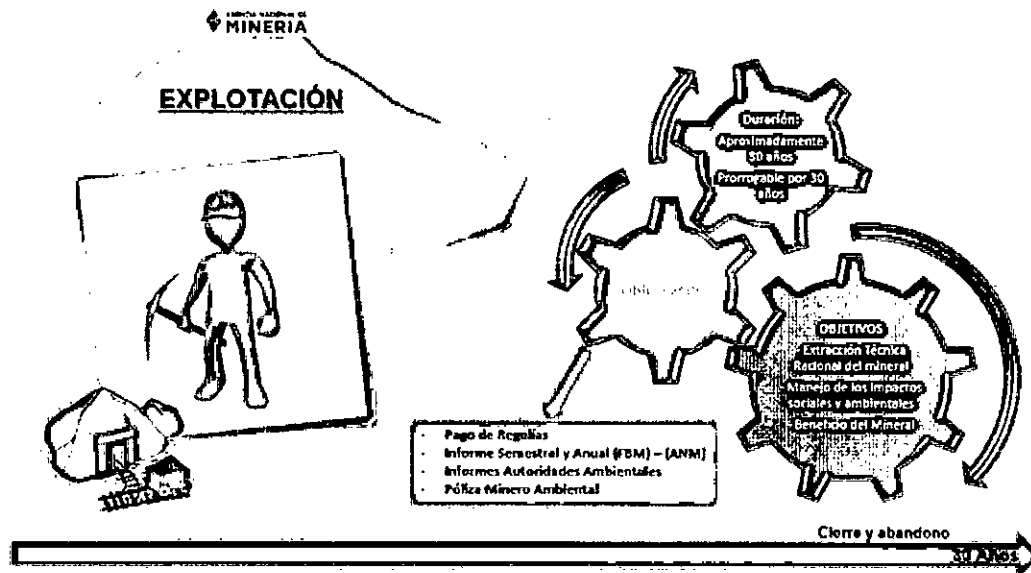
AGENCIA NACIONAL DE MINERIA

EXPLOTACIÓN

Duración:
Aproximadamente 30 años
Prorrogable por 30 años

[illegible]

OBJETIVOS
Extracción Técnica Racional del mineral
Manejo de los impactos sociales y ambientales
Beneficio del Mineral

- Pago de Regalías
- Informe Semestral y Anual (FBM) – (ANM)
- Informes Autoridades Ambientales
- Póliza Minero Ambiental

Cierre y abandono

30 Años